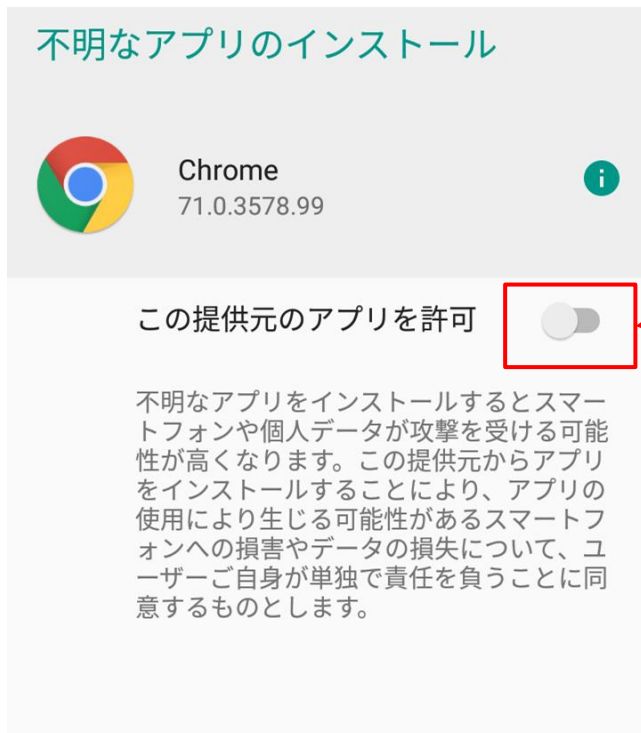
不明なアプリのインストール

Chrome
71.0.3578.99

この提供元のアプリを許可

不明なアプリをインストールするとスマートフォンや個人データが攻撃を受ける可能性が高くなります。この提供元からアプリをインストールすることにより、アプリの使用により生じる可能性があるスマートフォンへの損害やデータの損失について、ユーザーご自身が単独で責任を負うことに同意するものとします。